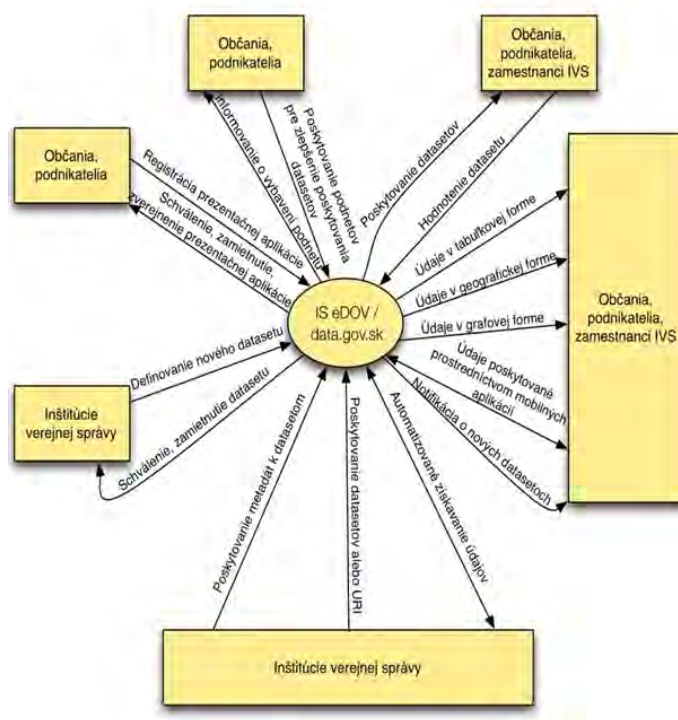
Občania, podnikatelia

Občania, podnikatelia, zamestnanci IVS

Občania, podnikatelia

Informovanie o vybavení podnetu

Poskytovanie podnetov pre zlepšenie poskytovania datasetov

Poskytovanie datasetov

Hodnotenie datasetu

Registrácia prezentačnej aplikácie

Schválenie, zamietnutie, zverejnenie prezentačnej aplikácie

Údaje v tabuľkovej forme

Údaje v geografickej forme

Údaje v grafovej forme

Údaje poskytované prostredníctvom mobilných aplikácií

Notifikácia o nových datasetoch

IS eDOV / data.gov.sk

Občania, podnikatelia, zamestnanci IVS

Definovanie nového datasetu

Schválenie, zamietnutie datasetu

Inštitúcie verejnej správy

Poskytovanie metadát k datasetom

Poskytovanie datasetov alebo URI

Automatizované získavanie údajov

Inštitúcie verejnej správy